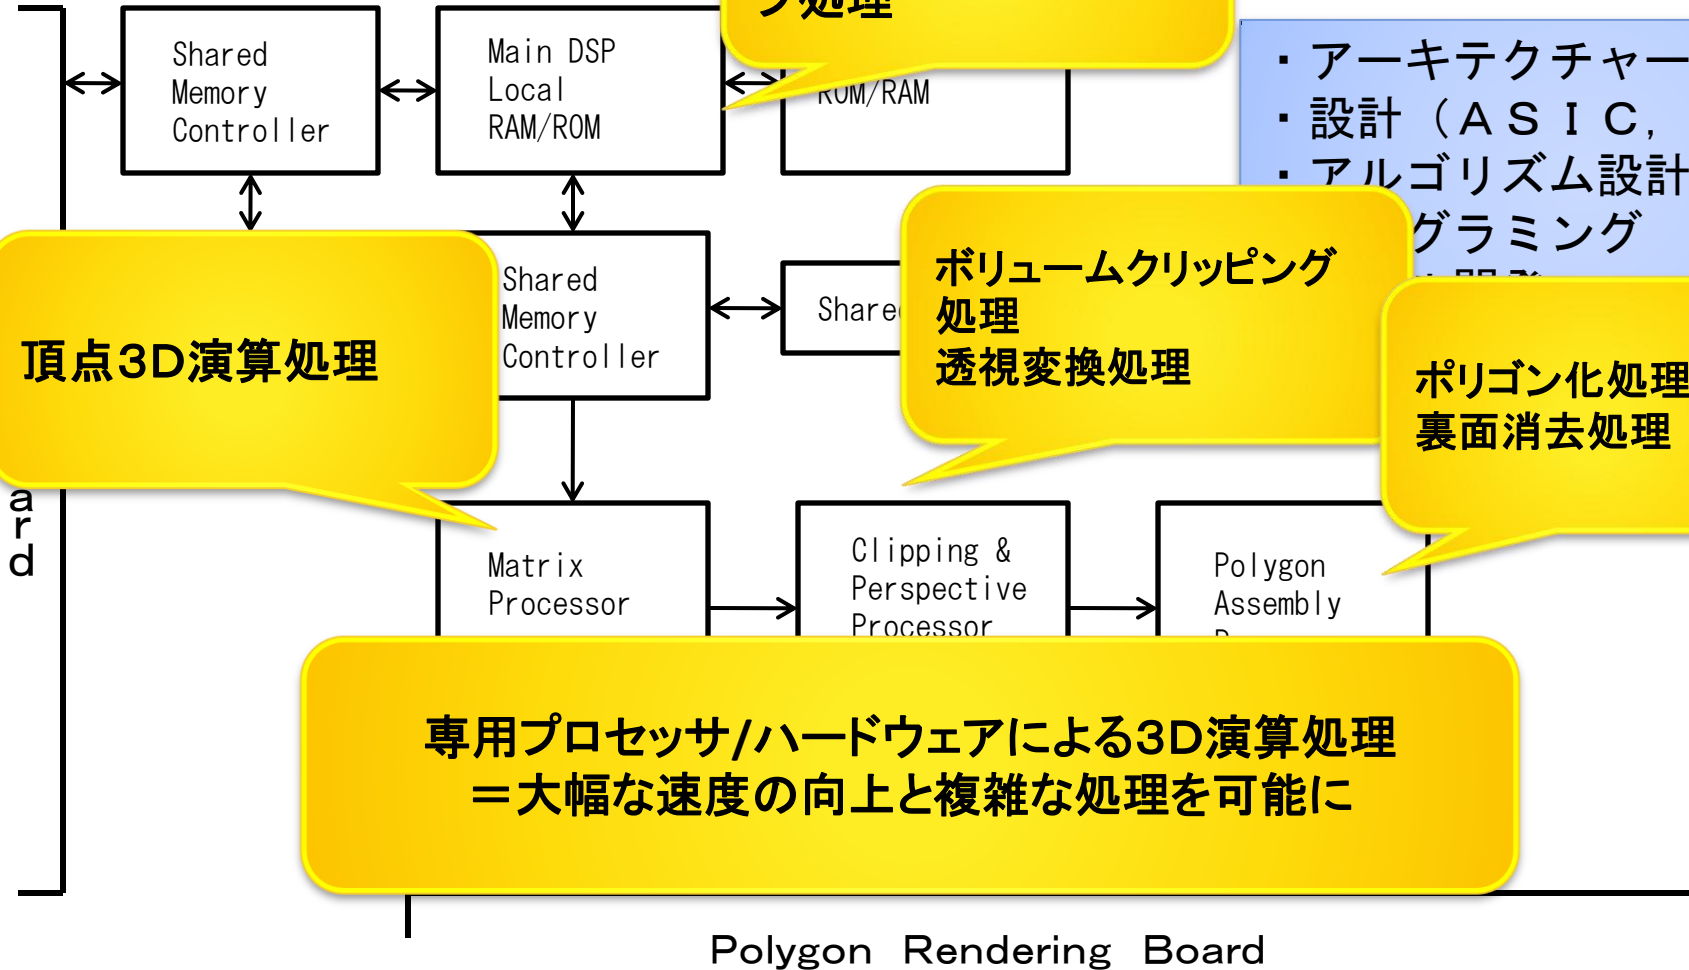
Shared Memory Controller

Main DSP Local RAM/ROM

ジ処理

ROM/RAM

・アーキテクチャー
・設計（ＡＳＩＣ,
・アルゴリズム設計
グラミング

Shared Memory Controller

Share

ボリュームクリッピング処理
透視変換処理

頂点3D演算処理

ポリゴン化処理
裏面消去処理

a
r
d

Matrix Processor

Clipping & Perspective Processor

Polygon Assembly

専用プロセッサ/ハードウェアによる3D演算処理
＝大幅な速度の向上と複雑な処理を可能に

Polygon Rendering Board